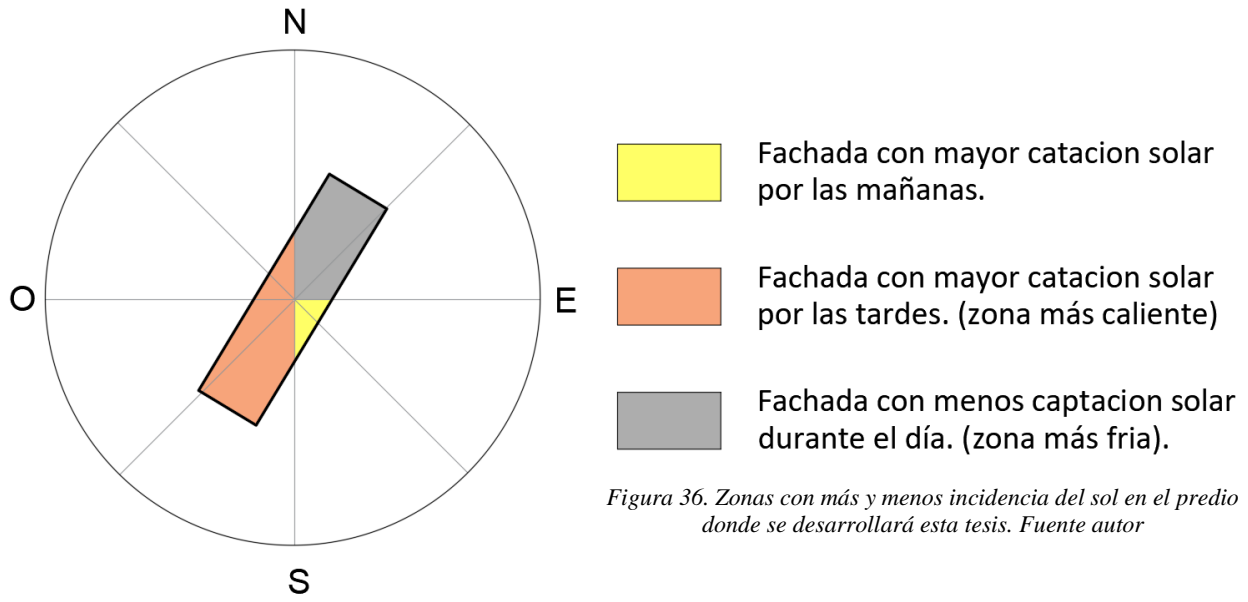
N

O

E

S

Fachada con mayor catacion solar por las mañanas.

Fachada con mayor catacion solar por las tardes. (zona más caliente)

Fachada con menos captacion solar durante el día. (zona más fria).

Figura 36. Zonas con más y menos incidencia del sol en el predio donde se desarrollará esta tesis. Fuente autor